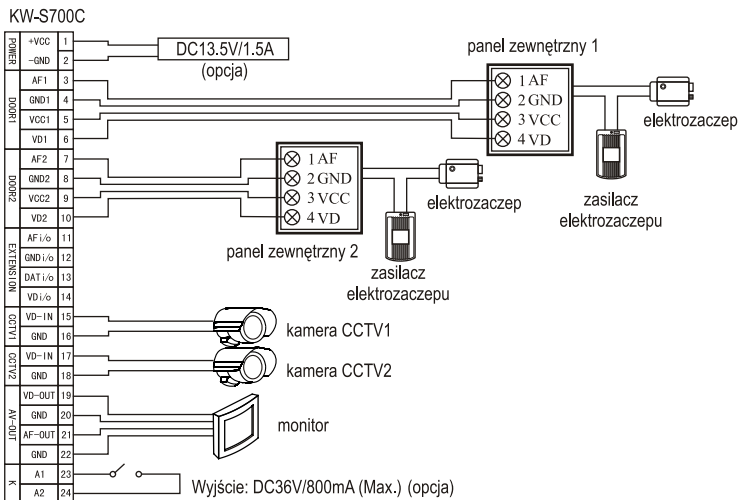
KW-S700C

| POWER | +VCC | 1 |
|---|---|---|
| POWER | -GND | 2 |
| DOOR1 | AF1 | 3 |
| DOOR1 | GND1 | 4 |
| DOOR1 | VCC1 | 5 |
| DOOR1 | VD1 | 6 |
| DOOR2 | AF2 | 7 |
| DOOR2 | GND2 | 8 |
| DOOR2 | VCC2 | 9 |
| DOOR2 | VD2 | 10 |
| EXTENSION | AF i/o | 11 |
| EXTENSION | GND i/o | 12 |
| EXTENSION | DAT i/o | 13 |
| EXTENSION | VD i/o | 14 |
| CCTV1 | VD-IN | 15 |
| CCTV1 | GND | 16 |
| CCTV2 | VD-IN | 17 |
| CCTV2 | GND | 18 |
| AV-OUT | VD-OUT | 19 |
| AV-OUT | GND | 20 |
| AV-OUT | AF-OUT | 21 |
| AV-OUT | GND | 22 |
| K | A1 | 23 |
| K | A2 | 24 |

DC13.5V/1.5A
(opcja)

panel zewnętrzny 1
1 AF
2 GND
3 VCC
4 VD
elektrozaczep
zasilacz elektrozaczepu

1 AF
2 GND
3 VCC
4 VD
elektrozaczep
panel zewnętrzny 2
zasilacz elektrozaczepu

kamera CCTV1
kamera CCTV2
monitor

Wyjście: DC36V/800mA (Max.) (opcja)